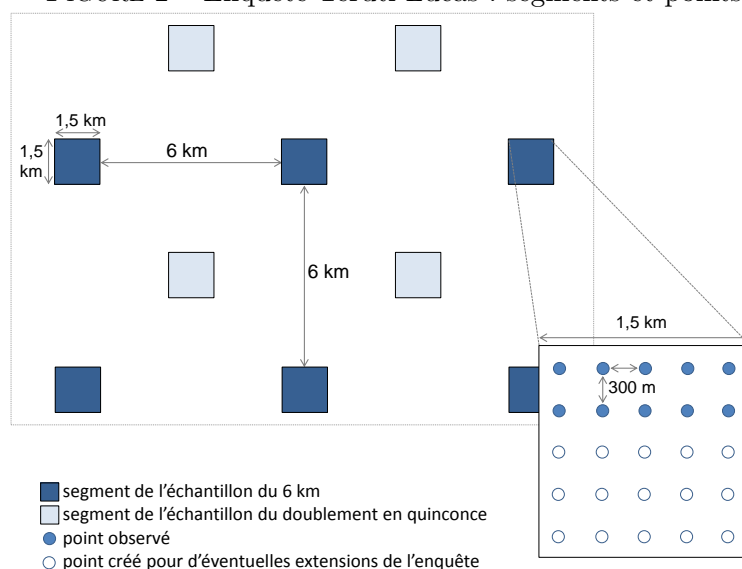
FIGURE 1 – Enquête Teruti-Lucas : segments et points

1,5 km

1,5 km

6 km

6 km

1,5 km

300 m

segment de l'échantillon du 6 km
segment de l'échantillon du doublement en quinconce
point observé
point créé pour d'éventuelles extensions de l'enquête